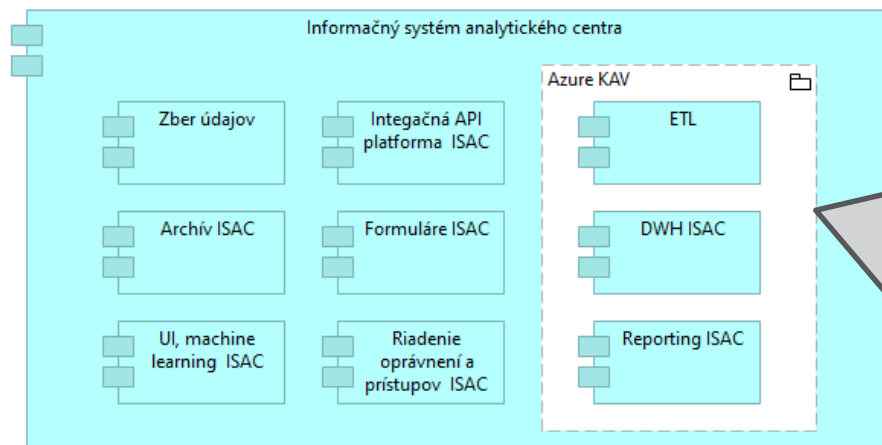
Informačný systém analytického centra

Zber údajov

Integačná API platforma ISAC

Archív ISAC

Formuláre ISAC

UI, machine learning ISAC

Riadenie oprávnení a prístupov ISAC

Azure KAV

ETL

DWH ISAC

Reporting ISAC